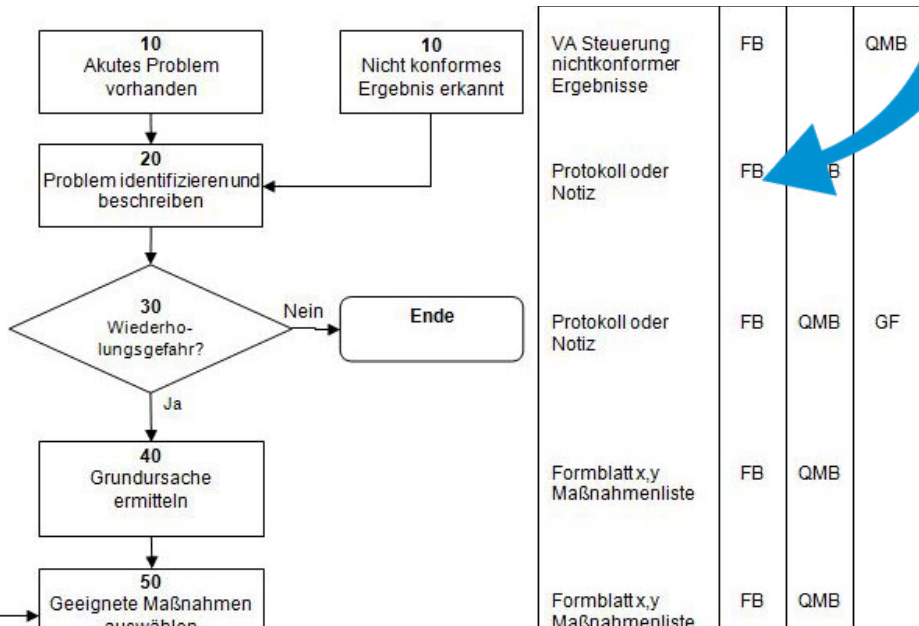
10
Akutes Problem vorhanden

10
Nicht konformes Ergebnis erkannt

20
Problem identifizieren und beschreiben

30
Wiederholungsgefahr?

Nein

Ende

Ja

40
Grundursache ermitteln

50
Geeignete Maßnahmen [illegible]

| VA Steuerung nichtkonformer Ergebnisse | FB | | QMB |
|---|---|---|---|
| Protokoll oder Notiz | FB | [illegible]B | |
| Protokoll oder Notiz | FB | QMB | GF |
| Formblatt x,y Maßnahmenliste | FB | QMB | |
| Formblatt x,y Maßnahmenliste | FB | QMB | |